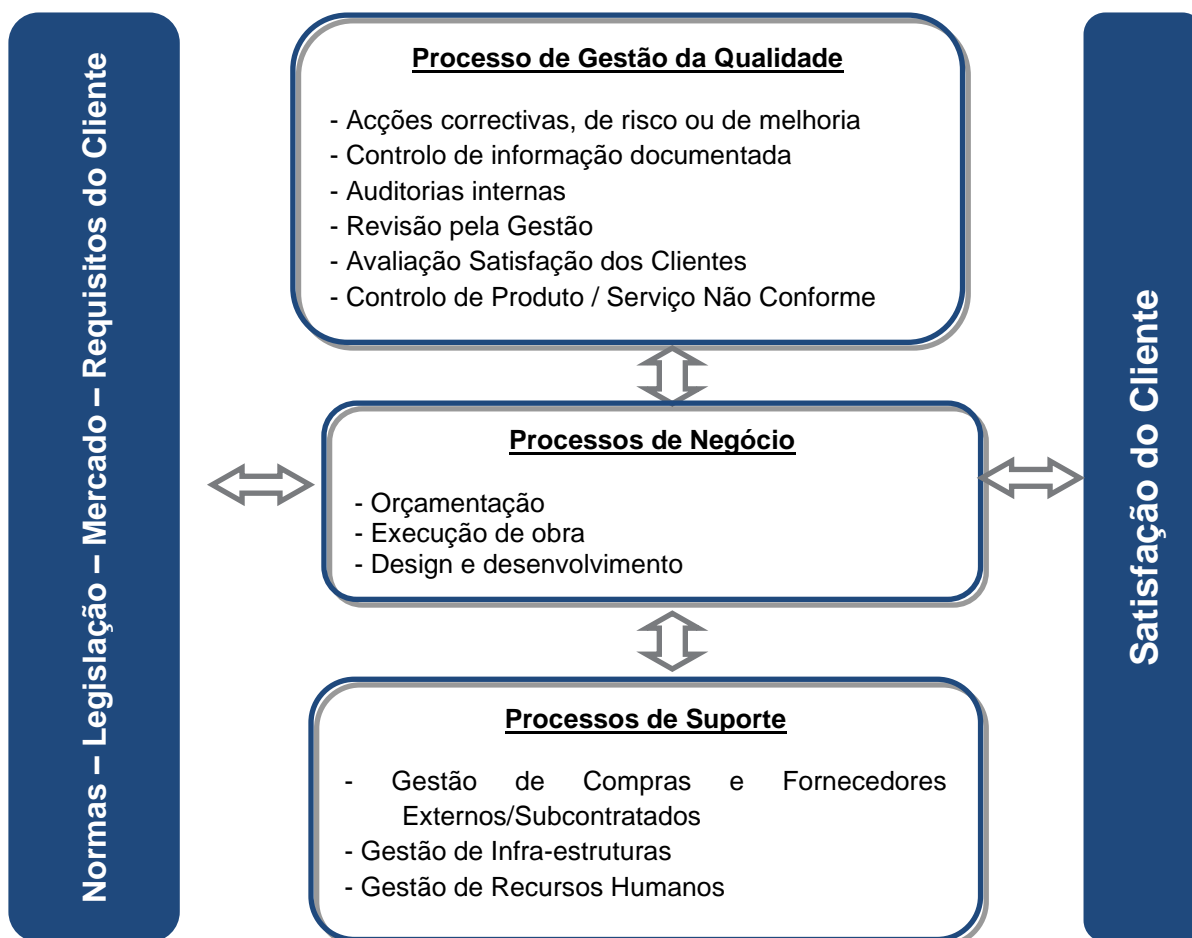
Normas – Legislação – Mercado – Requisitos do Cliente

Processo de Gestão da Qualidade

- Acções correctivas, de risco ou de melhoria
- Controlo de informação documentada
- Auditorias internas
- Revisão pela Gestão
- Avaliação Satisfação dos Clientes
- Controlo de Produto / Serviço Não Conforme

Processos de Negócio

- Orçamentação
- Execução de obra
- Design e desenvolvimento

Processos de Suporte

- Gestão de Compras e Fornecedores Externos/Subcontratados
- Gestão de Infra-estruturas
- Gestão de Recursos Humanos

Satisfação do Cliente